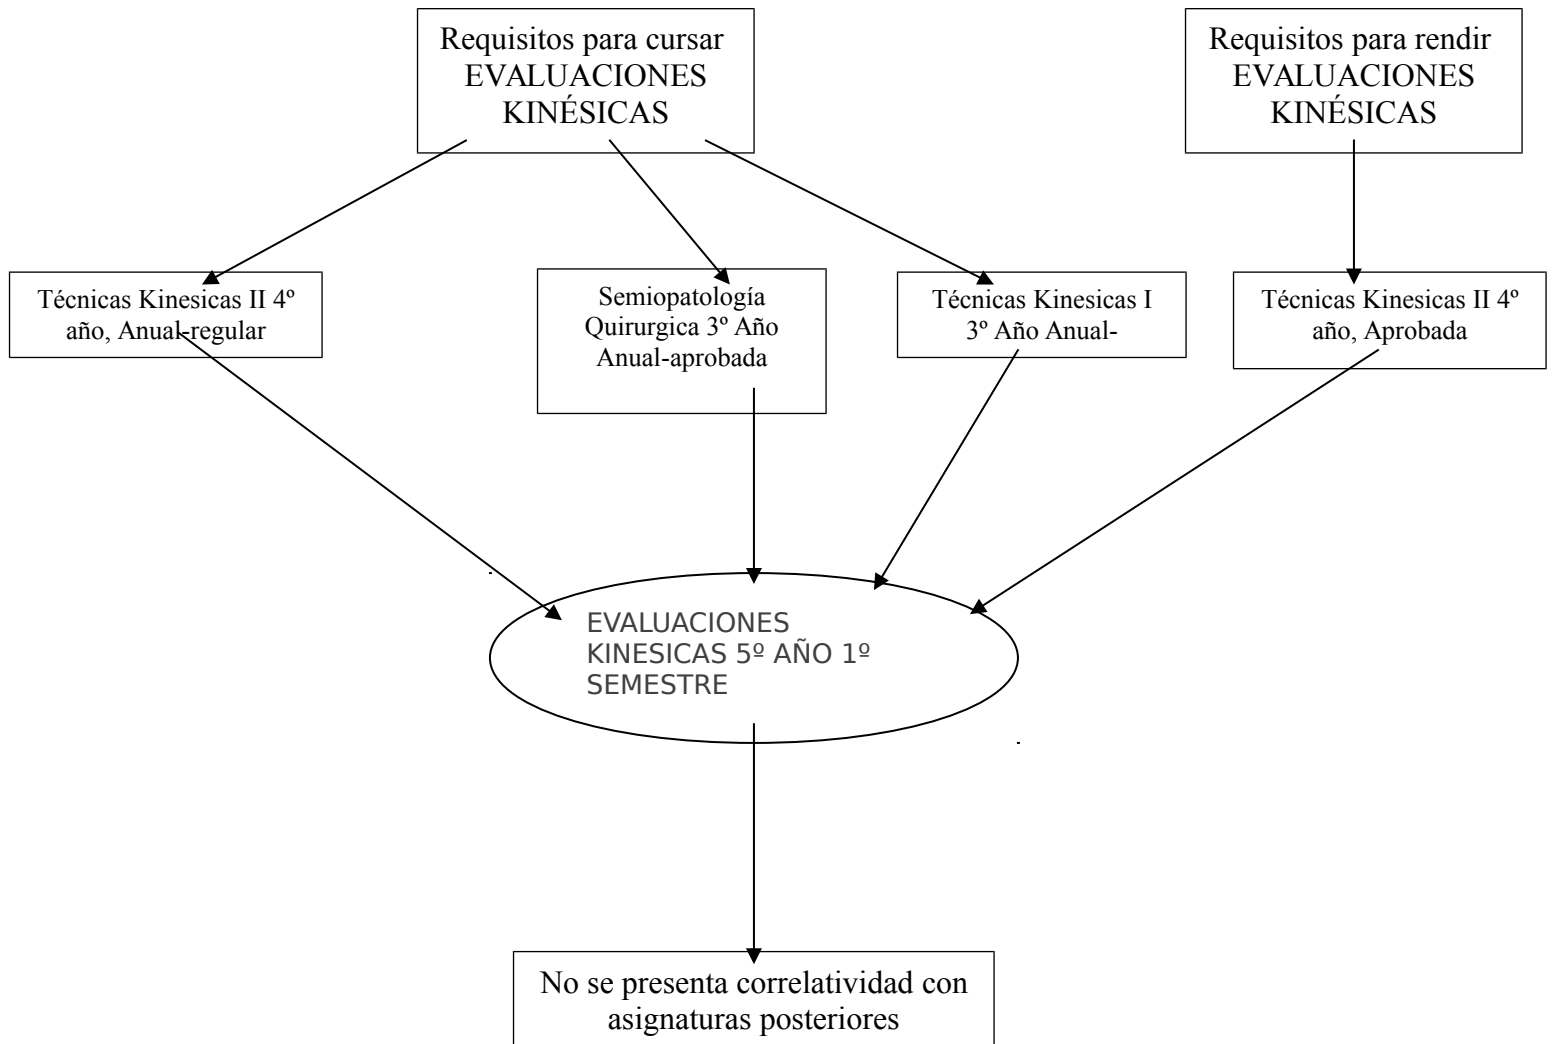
Requisitos para cursar EVALUACIONES KINÉSICAS

Requisitos para rendir EVALUACIONES KINÉSICAS

Técnicas Kinesicas II 4º año, Anual-regular

Semiopatología Quirurgica 3º Año Anual-aprobada

Técnicas Kinesicas I 3º Año Anual-

Técnicas Kinesicas II 4º año, Aprobada

EVALUACIONES KINESICAS 5º AÑO 1º SEMESTRE

No se presenta correlatividad con asignaturas posteriores